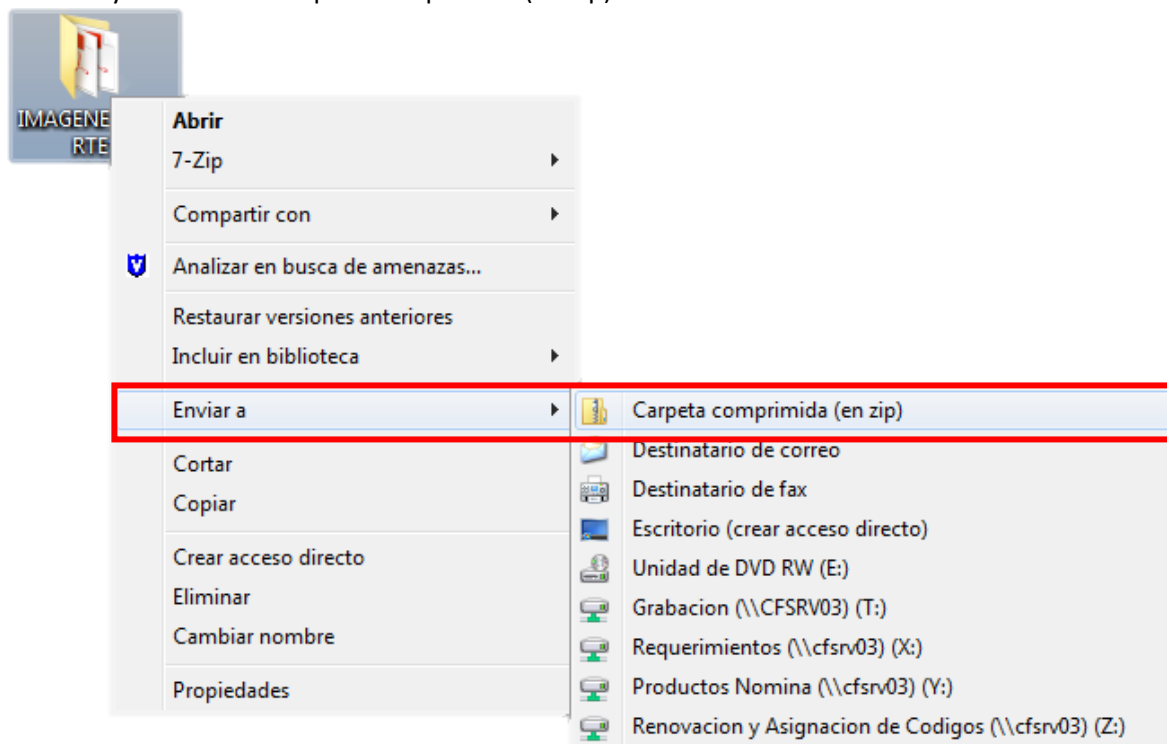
IMAGENE
RTE

Abrir
7-Zip
Compartir con
Analizar en busca de amenazas...
Restaurar versiones anteriores
Incluir en biblioteca
Enviar a
Cortar
Copiar
Crear acceso directo
Eliminar
Cambiar nombre
Propiedades

Carpeta comprimida (en zip)
Destinatario de correo
Destinatario de fax
Escritorio (crear acceso directo)
Unidad de DVD RW (E:)
Grabacion (\\CFSRV03) (T:)
Requerimientos (\\cfsrv03) (X:)
Productos Nomina (\\cfsrv03) (Y:)
Renovacion y Asignacion de Codigos (\\cfsrv03) (Z:)